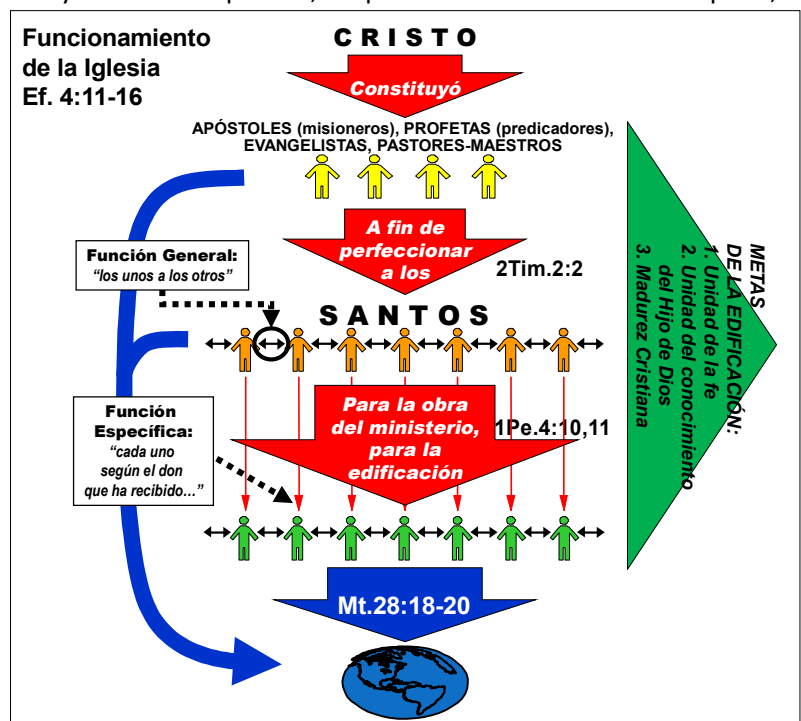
Funcionamiento de la Iglesia Ef. 4:11-16

CRISTO

Constituyó

APÓSTOLES (misioneros), PROFETAS (predicadores), EVANGELISTAS, PASTORES-MAESTROS

A fin de perfeccionar a los

2Tim.2:2

Función General: "los unos a los otros"

SANTOS

Función Específica: "cada uno según el don que ha recibido..."

Para la obra del ministerio, para la edificación

1Pe.4:10,11

Mt.28:18-20

METAS DE LA EDIFICACIÓN:
1. Unidad de la fe
2. Unidad del conocimiento del Hijo de Dios
3. Madurez Cristiana